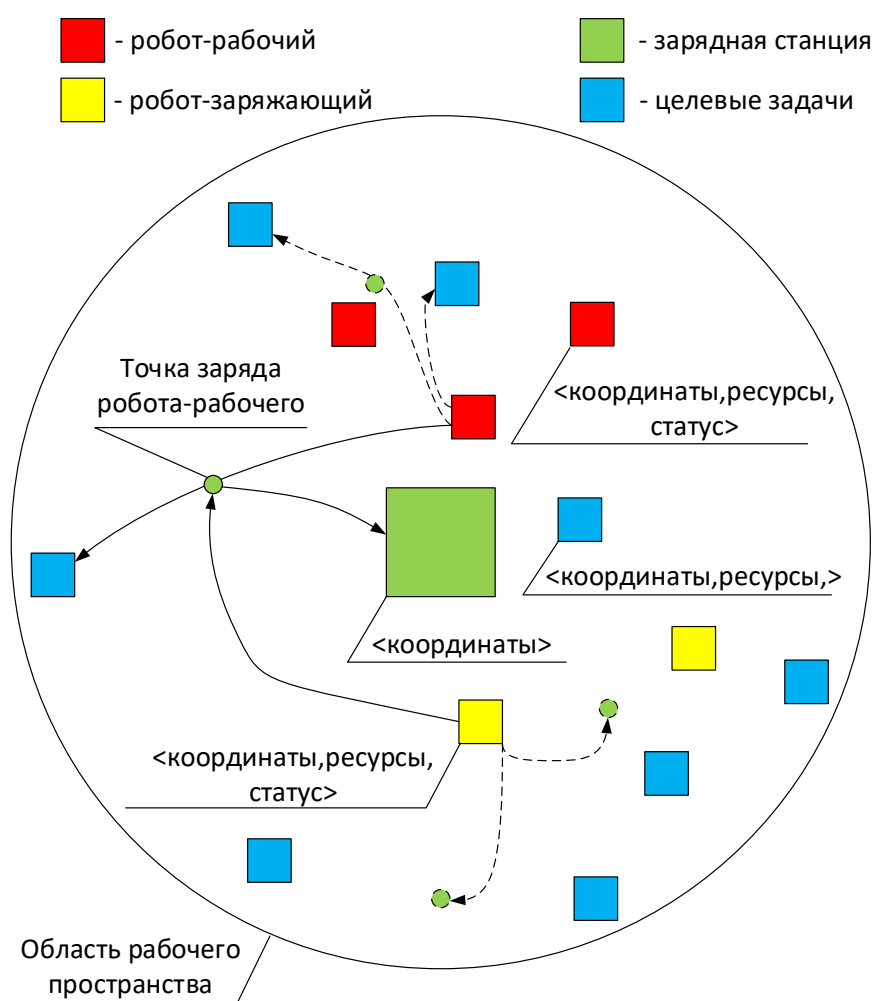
- робот-рабочий

- зарядная станция

- робот-заряжающий

- целевые задачи

Точка заряда робота-рабочего

<координаты,ресурсы, статус>

<координаты,ресурсы,>

<координаты>

<координаты,ресурсы, статус>

Область рабочего пространства